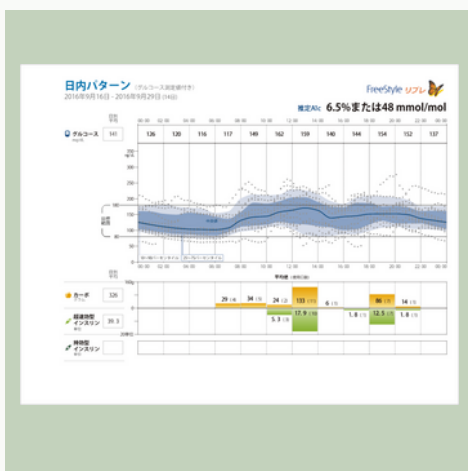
日内パターン （グルコース測定値付き）
2016年9月16日 - 2016年9月29日 (14日)

FreeStyle リブレ

推定A1c 6.5%または48 mmol/mol

グルコース 141

| 126 | 120 | 116 | 117 | 149 | 162 | 159 | 140 | 144 | 154 | 152 | 137 |
|---|---|---|---|---|---|---|---|---|---|---|---|

00:00 02:00 04:00 06:00 08:00 10:00 12:00 14:00 16:00 18:00 20:00 22:00 00:00

350
300
250
200
180
150
100
70
50
0

目標範囲

カーボ 326

29 (4) 34 (4) 24 (2) 133 (11) 6 (1) 86 (7) 14 (1)

超速効型インスリン 39.3

5.3 (3) 17.9 (14) 1.8 (1) 12.5 (14) 1.8 (1)

持効型インスリン